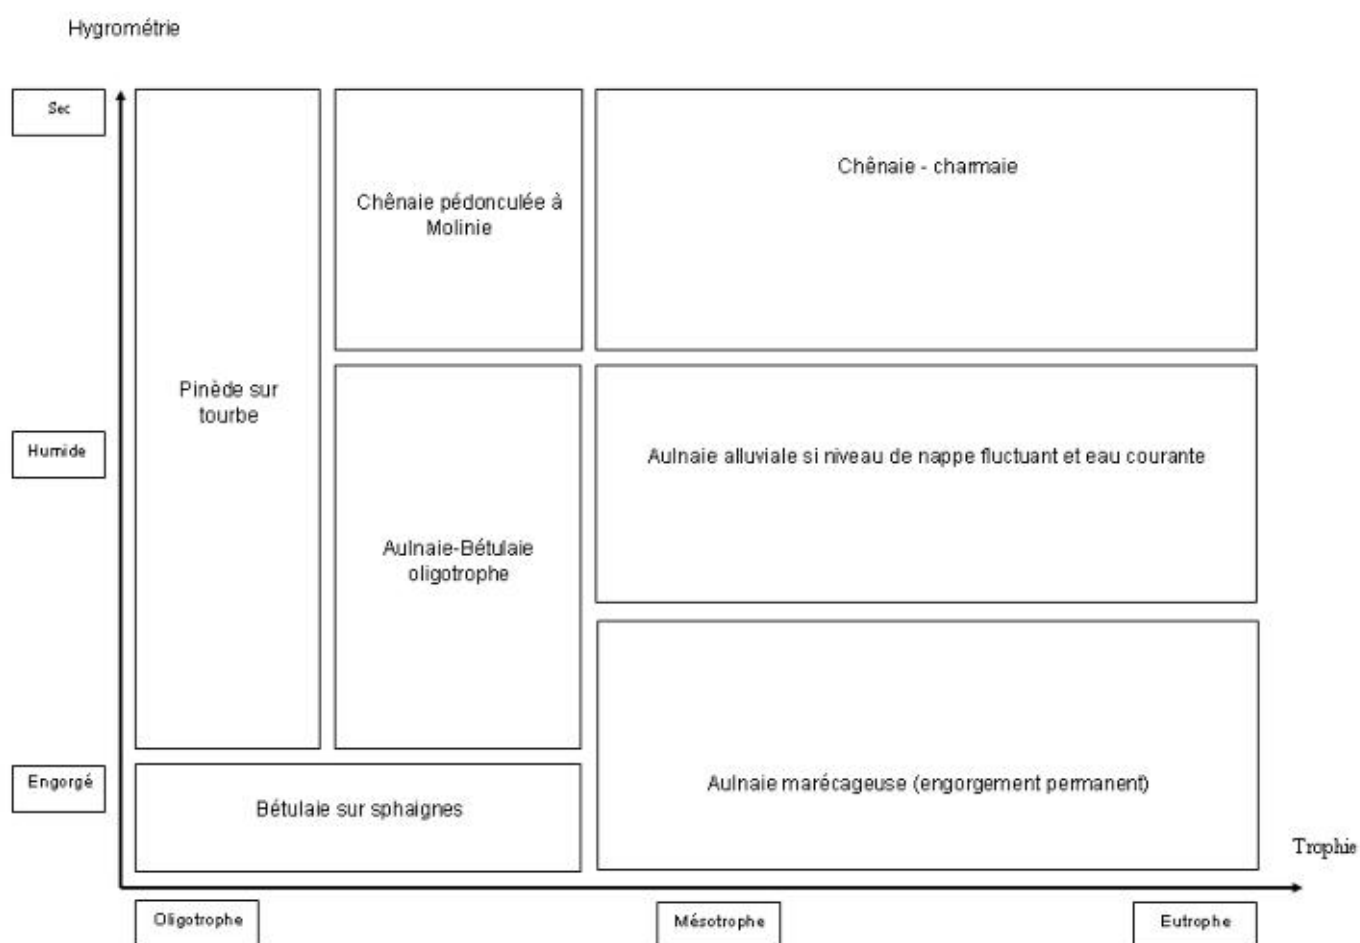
Hygrométrie

Sec

Humide

Engorgé

Pinède sur tourbe

Chênaie pédonculée à Molinie

Chênaie - charmaie

Aulnaie-Bétulaie oligotrophe

Aulnaie alluviale si niveau de nappe fluctuant et eau courante

Aulnaie marécageuse (engorgement permanent)

Bétulaie sur sphaignes

Trophie

Oligotrophe

Mésotrophe

Eutrophe